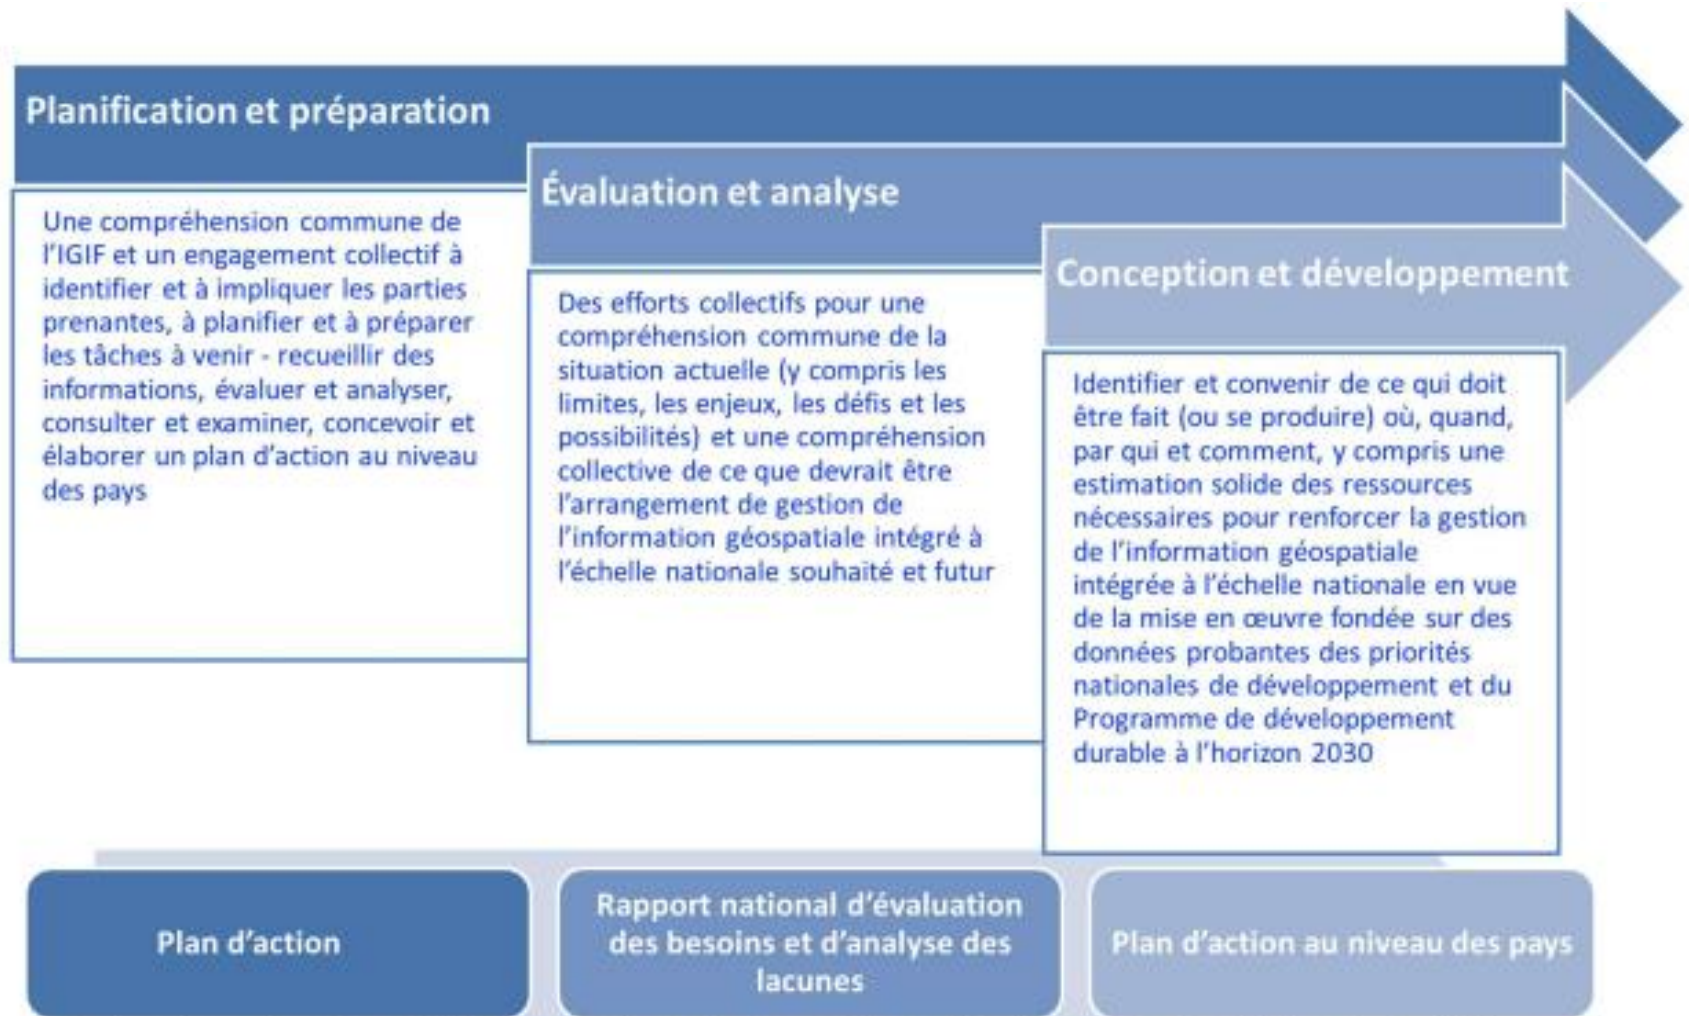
Planification et préparation

Une compréhension commune de l'IGIF et un engagement collectif à identifier et à impliquer les parties prenantes, à planifier et à préparer les tâches à venir - recueillir des informations, évaluer et analyser, consulter et examiner, concevoir et élaborer un plan d'action au niveau des pays

Évaluation et analyse

Des efforts collectifs pour une compréhension commune de la situation actuelle (y compris les limites, les enjeux, les défis et les possibilités) et une compréhension collective de ce que devrait être l'arrangement de gestion de l'information géospatiale intégré à l'échelle nationale souhaité et futur

Conception et développement

Identifier et convenir de ce qui doit être fait (ou se produire) où, quand, par qui et comment, y compris une estimation solide des ressources nécessaires pour renforcer la gestion de l'information géospatiale intégrée à l'échelle nationale en vue de la mise en œuvre fondée sur des données probantes des priorités nationales de développement et du Programme de développement durable à l'horizon 2030

Plan d'action

Rapport national d'évaluation des besoins et d'analyse des lacunes

Plan d'action au niveau des pays